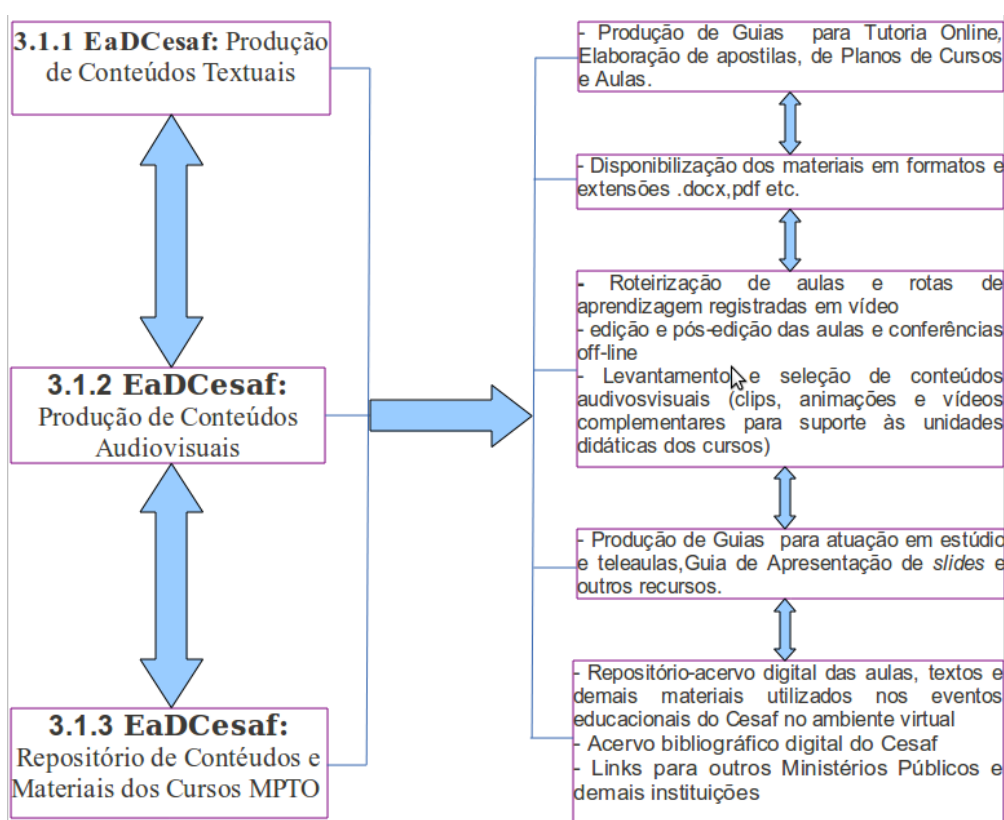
**3.1.1 EaDCesaf:** Produção de Conteúdos Textuais

**3.1.2 EaDCesaf:** Produção de Conteúdos Audiovisuais

**3.1.3 EaDCesaf:** Repositório de Contéudos e Materiais dos Cursos MPTO

- Produção de Guias para Tutoria Online, Elaboração de apostilas, de Planos de Cursos e Aulas.

- Disponibilização dos materiais em formatos e extensões .docx,pdf etc.

- Roteirização de aulas e rotas de aprendizagem registradas em vídeo
- edição e pós-edição das aulas e conferências off-line
- Levantamento e seleção de conteúdos audivosvisuais (clips, animações e vídeos complementares para suporte às unidades didáticas dos cursos)

- Produção de Guias para atuação em estúdio e teleaulas,Guia de Apresentação de *slides* e outros recursos.

- Repositório-acervo digital das aulas, textos e demais materiais utilizados nos eventos educacionais do Cesaf no ambiente virtual
- Acervo bibliográfico digital do Cesaf
- Links para outros Ministérios Públicos e demais instituições